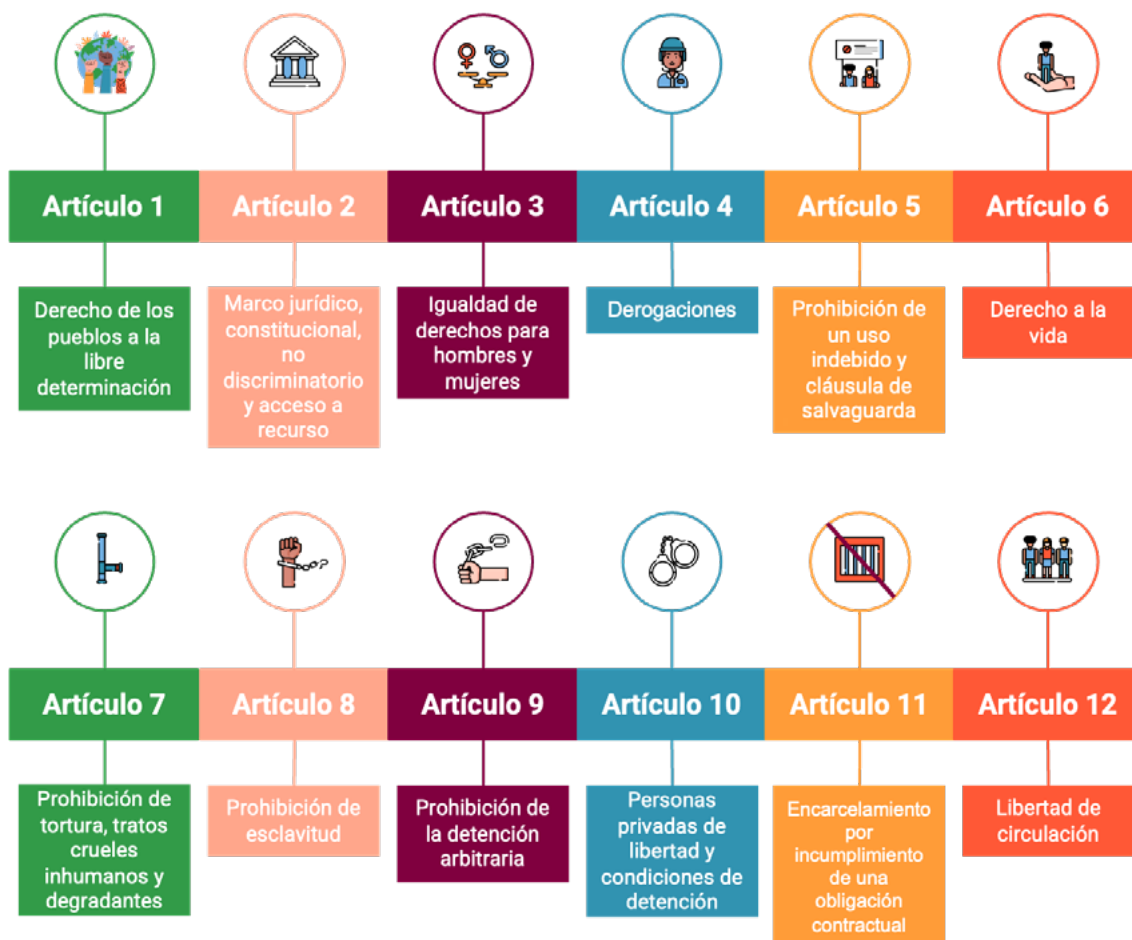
Artículo 1

Derecho de los pueblos a la libre determinación

Artículo 2

Marco jurídico, constitucional, no discriminatorio y acceso a recurso

Artículo 3

Igualdad de derechos para hombres y mujeres

Artículo 4

Derogaciones

Artículo 5

Prohibición de un uso indebido y cláusula de salvaguarda

Artículo 6

Derecho a la vida

Artículo 7

Prohibición de tortura, tratos crueles inhumanos y degradantes

Artículo 8

Prohibición de esclavitud

Artículo 9

Prohibición de la detención arbitraria

Artículo 10

Personas privadas de libertad y condiciones de detención

Artículo 11

Encarcelamiento por incumplimiento de una obligación contractual

Artículo 12

Libertad de circulación